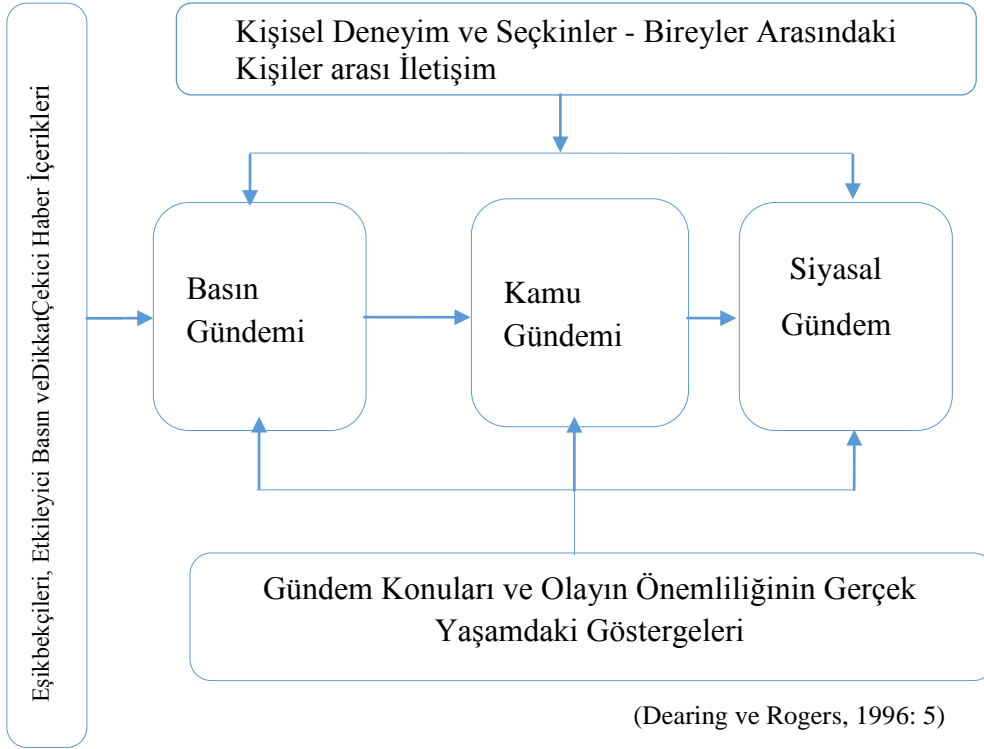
Eşikbekçileri, Etkileyici Basın veDikkatÇekici Haber İçerikleri

Kişisel Deneyim ve Seçkinler - Bireyler Arasındaki Kişiler arası İletişim

Basın Gündemi

Kamu Gündemi

Siyasal Gündem

Gündem Konuları ve Olayın Önemliliğinin Gerçek Yaşamdaki Göstergeleri

(Dearing ve Rogers, 1996: 5)